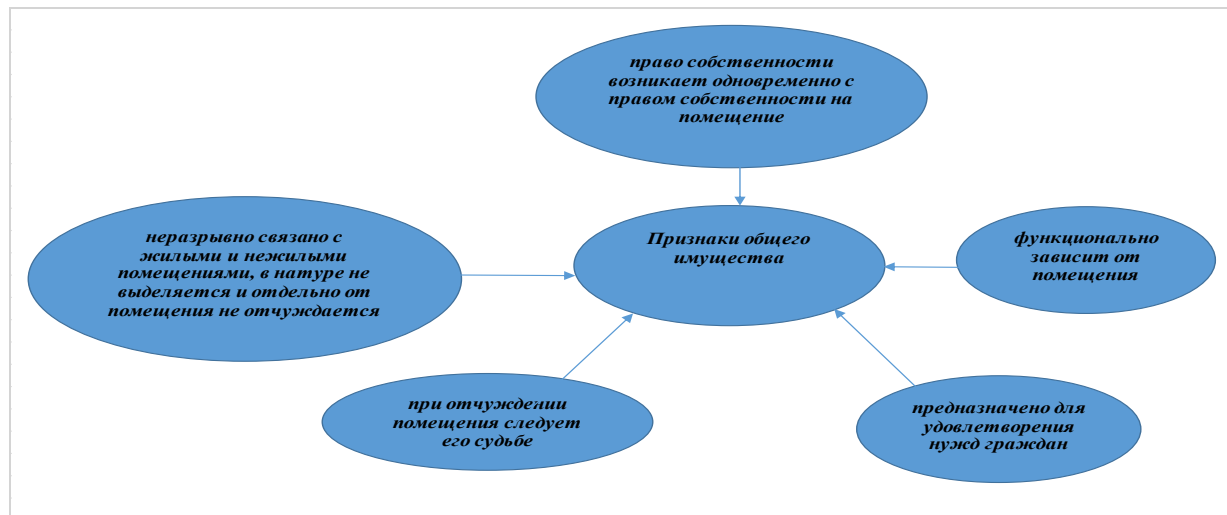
право собственности возникает одновременно с правом собственности на помещение

неразрывно связано с жилыми и нежилыми помещениями, в натуре не выделяется и отдельно от помещения не отчуждается

Признаки общего имущества

функционально зависит от помещения

при отчуждении помещения следует его судьбе

предназначено для удовлетворения нужд граждан